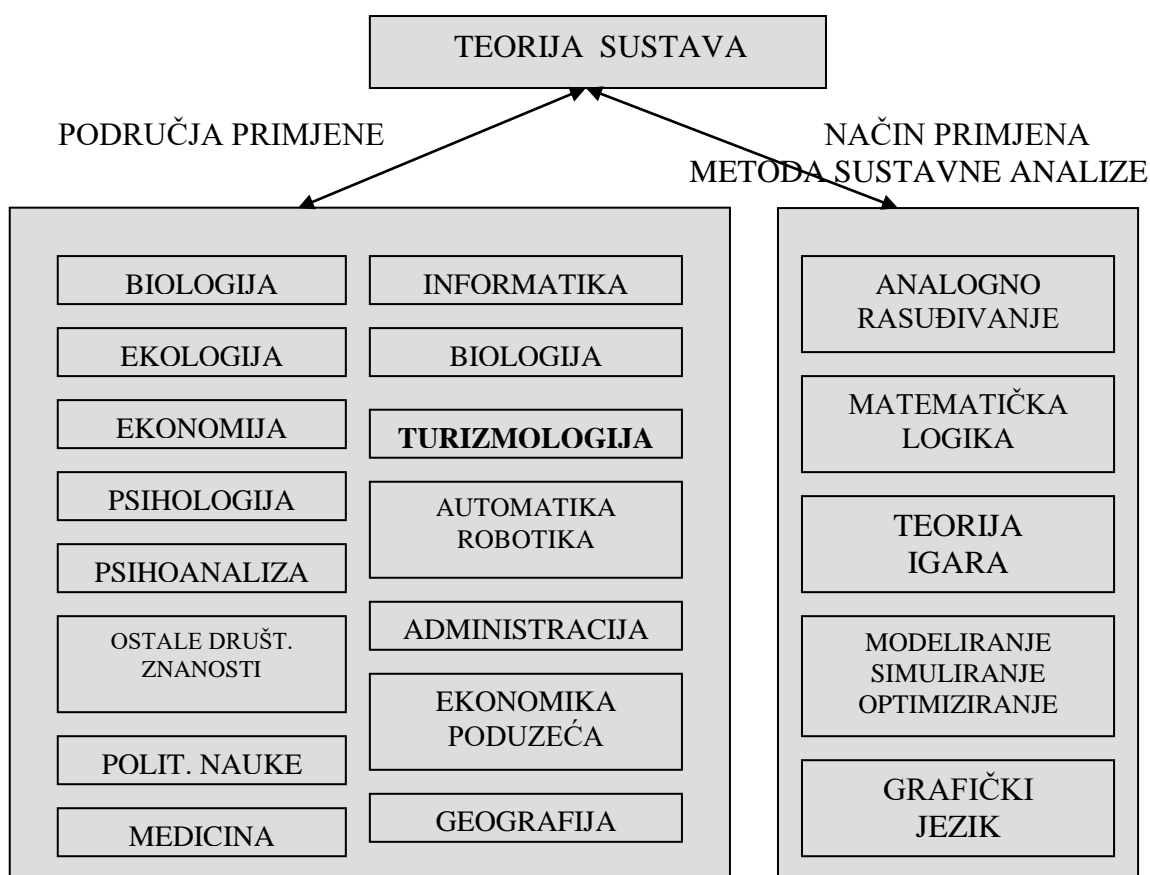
TEORIJA SUSTAVA

PODRUČJA PRIMJENE

NAČIN PRIMJENA METODA SUSTAVNE ANALIZE

BIOLOGIJA

EKOLOGIJA

EKONOMIJA

PSIHOLOGIJA

PSIHOANALIZA

OSTALE DRUŠT. ZNANOSTI

POLIT. NAUKE

MEDICINA

INFORMATIKA

BIOLOGIJA

TURIZMOLOGIJA

AUTOMATIKA ROBOTIKA

ADMINISTRACIJA

EKONOMIKA PODUZEĆA

GEOGRAFIJA

ANALOGNO RASUĐIVANJE

MATEMATIČKA LOGIKA

TEORIJA IGARA

MODELIRANJE SIMULIRANJE OPTIMIZIRANJE

GRAFIČKI JEZIK